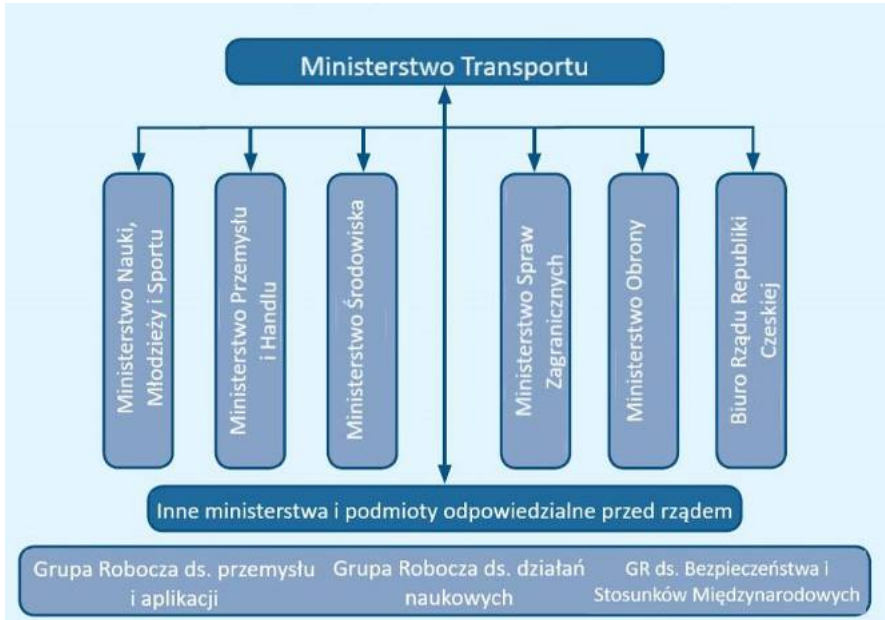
Ministerstwo Transportu

Ministerstwo Nauki, Młodzieży i Sportu

Ministerstwo Przemysłu i Handlu

Ministerstwo Środowiska

Ministerstwo Spraw Zagranicznych

Ministerstwo Obrony

Biuro Rządu Republiki Czeskiej

Inne ministerstwa i podmioty odpowiedzialne przed rządem

Grupa Robocza ds. przemysłu i aplikacji

Grupa Robocza ds. działań naukowych

GR ds. Bezpieczeństwa i Stosunków Międzynarodowych